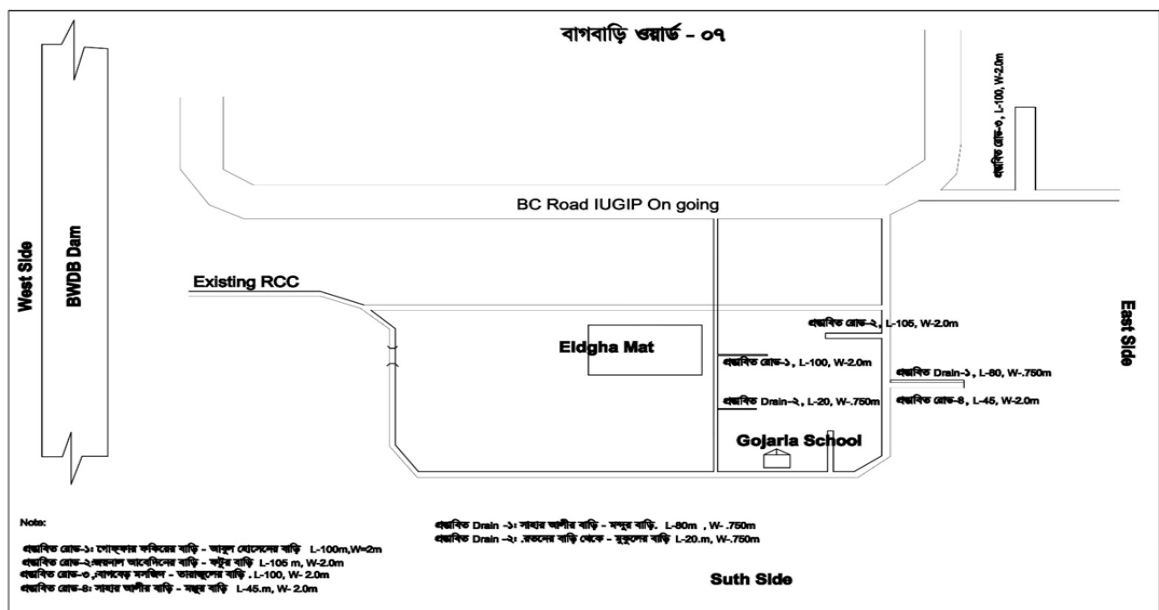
বাগবাড়ি ওয়ার্ড - ০৭

প্রস্তাবিত রোড-৩, L-100, W-2.0m

BC Road IUGIP On going

West Side

BWDB Dam

Existing RCC

East Side

প্রস্তাবিত রোড-২, L-105, W-2.0m

Eidgha Mat

প্রস্তাবিত রোড-১, L-100, W-2.0m

প্রস্তাবিত Drain-১, L-80, W-.750m

প্রস্তাবিত Drain-২, L-20, W-.750m

প্রস্তাবিত রোড-৪, L-45, W-2.0m

Gojaria School

Note:

প্রস্তাবিত রোড-১: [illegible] ফকিরের বাড়ি - আবুল হোসেনের বাড়ি L-100m,W=2m
প্রস্তাবিত রোড-২:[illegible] আবেদিনের বাড়ি - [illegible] বাড়ি L-105 m, W-2.0m
প্রস্তাবিত রোড-৩ ,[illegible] মসজিদ - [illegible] বাড়ি . L-100, W- 2.0m
প্রস্তাবিত রোড-৪: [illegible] আলীর বাড়ি - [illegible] বাড়ি L-45.m, W- 2.0m

প্রস্তাবিত Drain -১: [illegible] আলীর বাড়ি - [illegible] বাড়ি. L-80m , W- .750m
প্রস্তাবিত Drain -২: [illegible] বাড়ি থেকে - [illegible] বাড়ি L-20.m, W-.750m

Suth Side